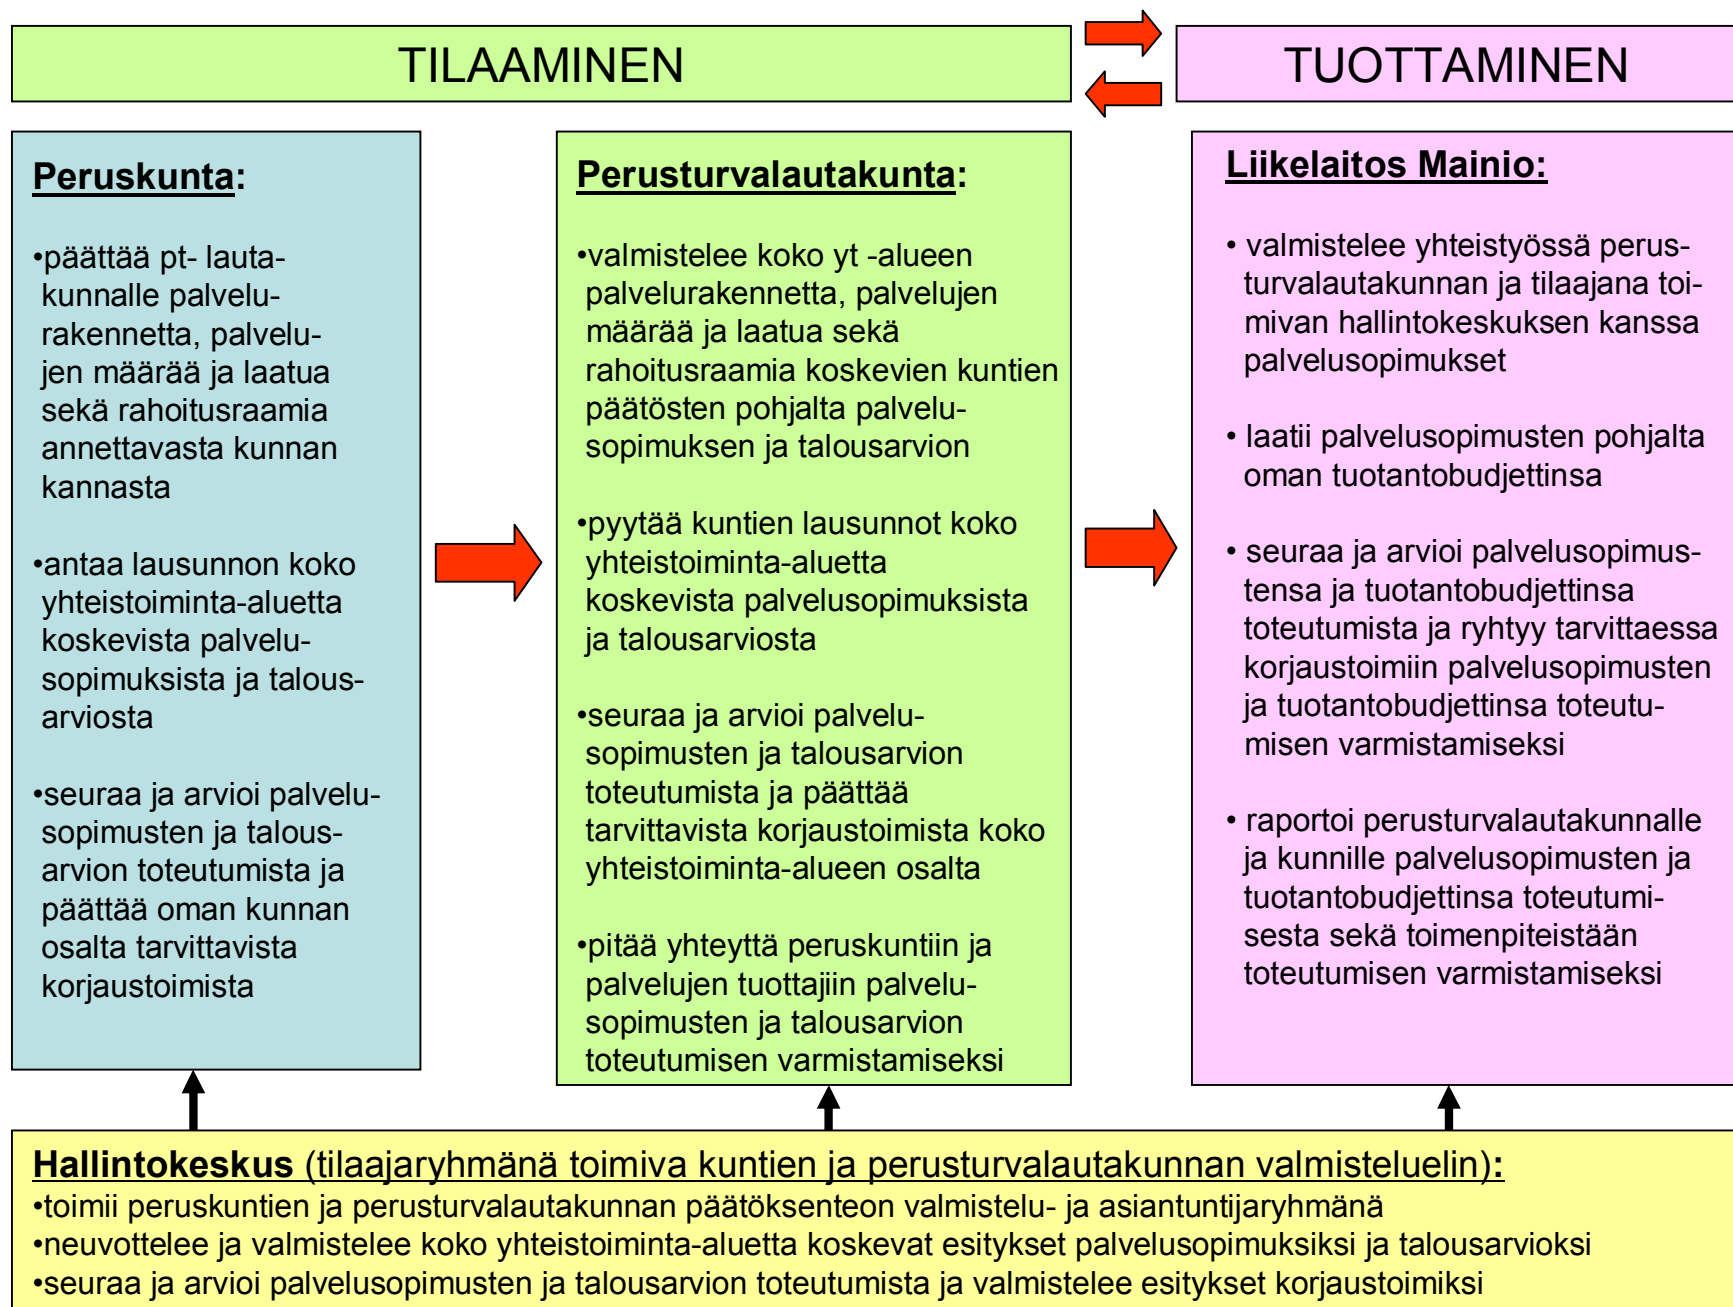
TILAAMINEN

TUOTTAMINEN

Peruskunta:

•päättää pt- lautakunnalle palvelurakennetta, palvelujen määrää ja laatua sekä rahoitusraamia annettavasta kunnan kannasta

•antaa lausunnon koko yhteistoiminta-aluetta koskevista palvelusopimuksista ja talousarviosta

•seuraa ja arvioi palvelusopimusten ja talousarvion toteutumista ja päättää oman kunnan osalta tarvittavista korjaustoimista

Perusturvalautakunta:

•valmistelee koko yt -alueen palvelurakennetta, palvelujen määrää ja laatua sekä rahoitusraamia koskevien kuntien päätösten pohjalta palvelusopimuksen ja talousarvion

•pyytää kuntien lausunnot koko yhteistoiminta-aluetta koskevista palvelusopimuksista ja talousarviosta

•seuraa ja arvioi palvelusopimusten ja talousarvion toteutumista ja päättää tarvittavista korjaustoimista koko yhteistoiminta-alueen osalta

•pitää yhteyttä peruskuntiin ja palvelujen tuottajiin palvelusopimusten ja talousarvion toteutumisen varmistamiseksi

Liikelaitos Mainio:

• valmistelee yhteistyössä perusturvalautakunnan ja tilaajana toimivan hallintokeskuksen kanssa palvelusopimukset

• laatii palvelusopimusten pohjalta oman tuotantobudjettinsa

• seuraa ja arvioi palvelusopimustensa ja tuotantobudjettinsa toteutumista ja ryhtyy tarvittaessa korjaustoimiin palvelusopimusten ja tuotantobudjettinsa toteutumisen varmistamiseksi

• raportoi perusturvalautakunnalle ja kunnille palvelusopimusten ja tuotantobudjettinsa toteutumisesta sekä toimenpiteistään toteutumisen varmistamiseksi

Hallintokeskus (tilaajaryhmänä toimiva kuntien ja perusturvalautakunnan valmisteluelin):
•toimii peruskuntien ja perusturvalautakunnan päätöksenteon valmistelu- ja asiantuntijaryhmänä
•neuvottelee ja valmistelee koko yhteistoiminta-aluetta koskevat esitykset palvelusopimuksiksi ja talousarvioksi
•seuraa ja arvioi palvelusopimusten ja talousarvion toteutumista ja valmistelee esitykset korjaustoimiksi